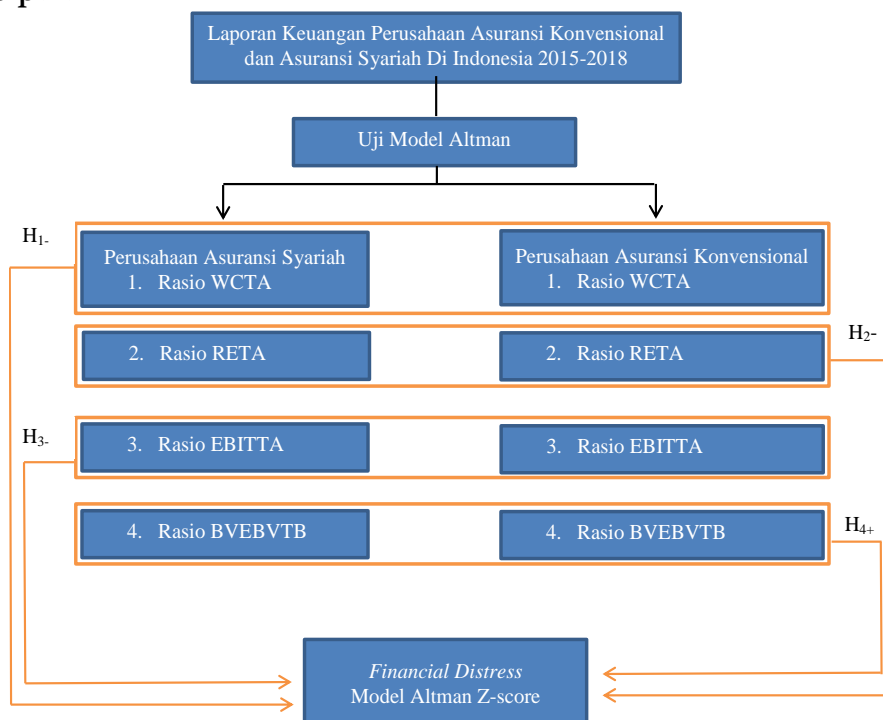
Laporan Keuangan Perusahaan Asuransi Konvensional dan Asuransi Syariah Di Indonesia 2015-2018

Uji Model Altman

$H_{1-}$

Perusahaan Asuransi Syariah
1. Rasio WCTA

Perusahaan Asuransi Konvensional
1. Rasio WCTA

2. Rasio RETA

2. Rasio RETA

$H_{2-}$

$H_{3-}$

3. Rasio EBITTA

3. Rasio EBITTA

4. Rasio BVEBVTB

4. Rasio BVEBVTB

$H_{4+}$

*Financial Distress*
Model Altman Z-score